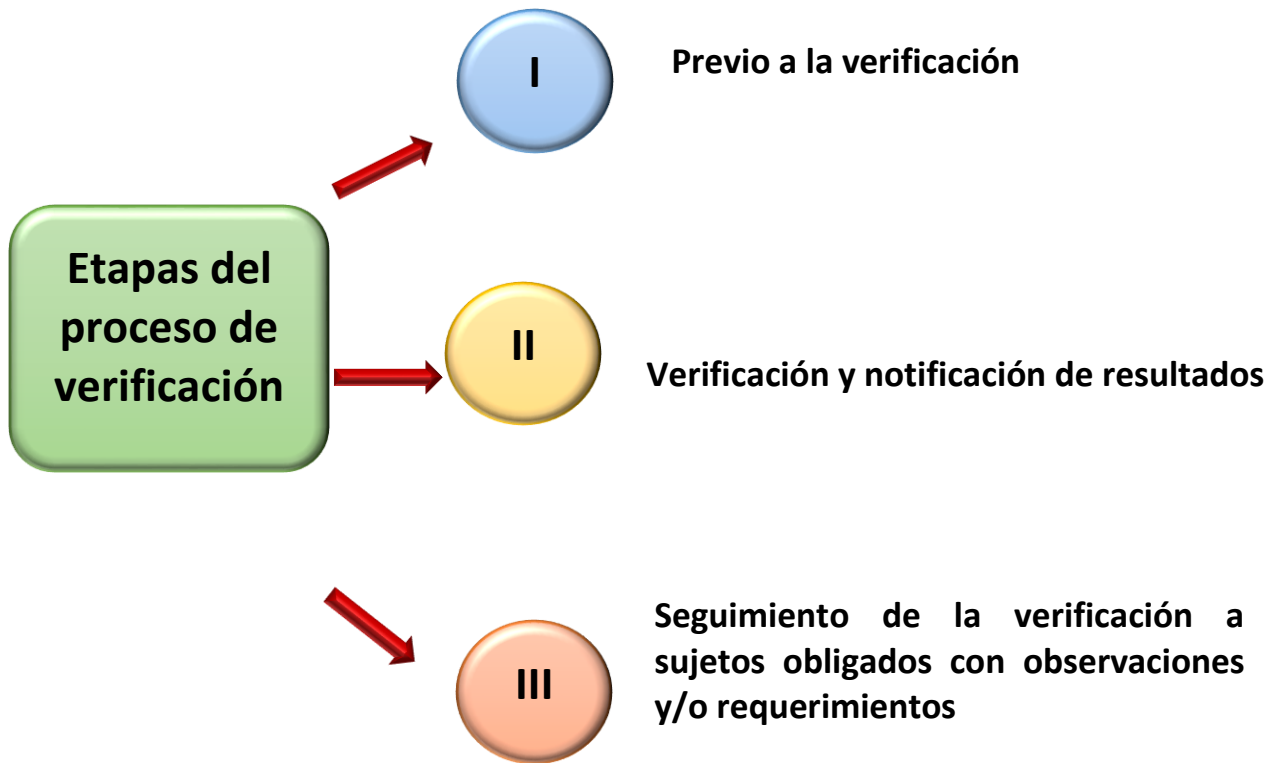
Etapas del proceso de verificación

I

Previo a la verificación

II

Verificación y notificación de resultados

III

Seguimiento de la verificación a sujetos obligados con observaciones y/o requerimientos